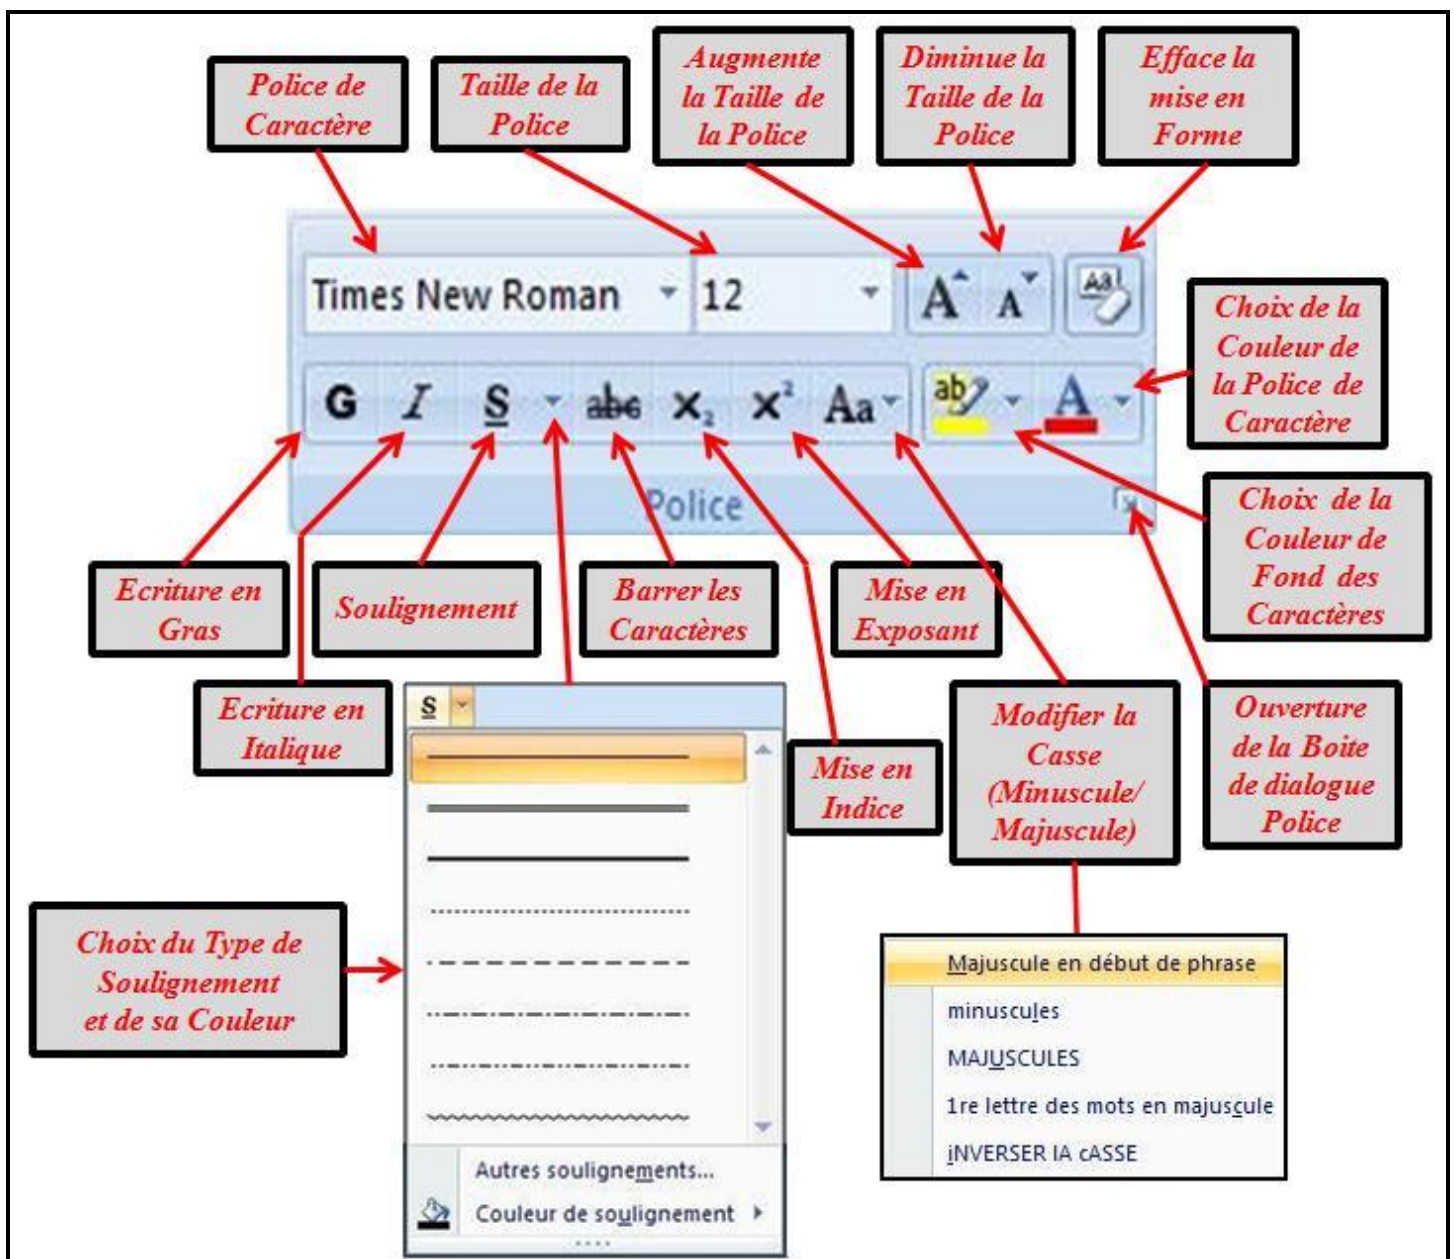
Police de Caractère

Taille de la Police

Augmente la Taille de la Police

Diminue la Taille de la Police

Efface la mise en Forme

Times New Roman

12

A A

Choix de la Couleur de la Police de Caractère

G I S abc $x_2$ $x^2$ Aa

ab

A

Police

Choix de la Couleur de Fond des Caractères

Ecriture en Gras

Soulignement

Barrer les Caractères

Mise en Exposant

Ecriture en Italique

S

Mise en Indice

Modifier la Casse (Minuscule/ Majuscule)

Ouverture de la Boite de dialogue Police

Choix du Type de Soulignement et de sa Couleur

Autres soulignements...

Couleur de soulignement

Majuscule en début de phrase

minuscules

MAJUSCULES

1re lettre des mots en majuscule

iNVERSER lA cASSE